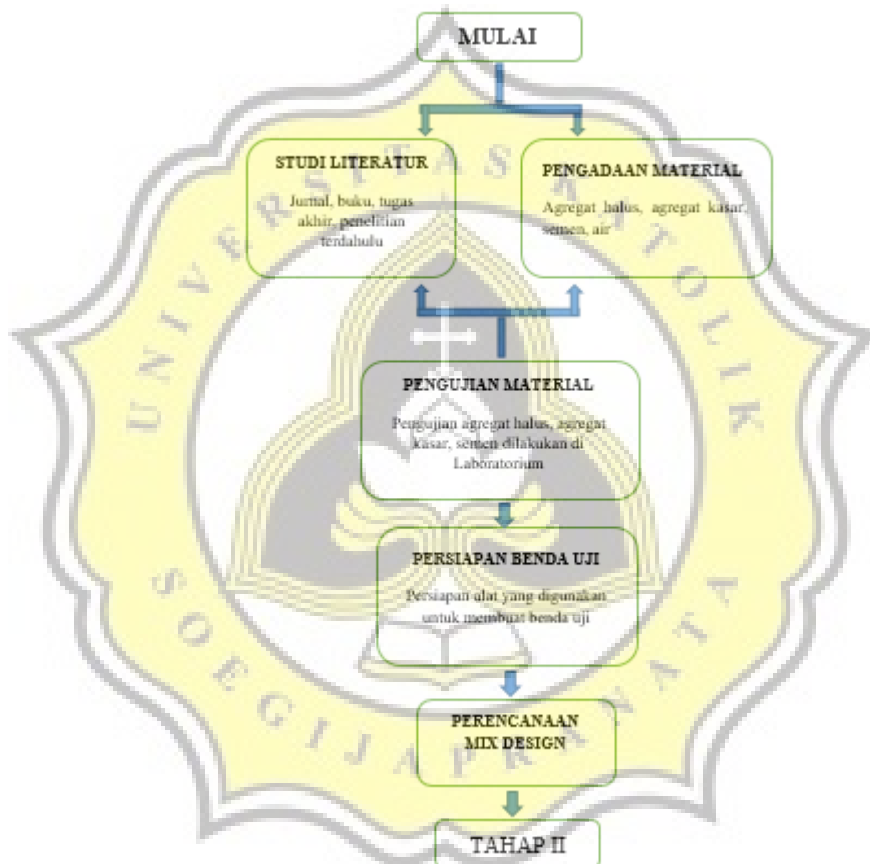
MULAI

STUDI LITERATUR

Jurnal, buku, tugas akhir, penelitian terdahulu

PENGADAAN MATERIAL

Agregat halus, agregat kasar, semen, air

PENGUJIAN MATERIAL

Pengujian agregat halus, agregat kasar, semen dilakukan di Laboratorium

PERSIAPAN BENDA UJI

Persiapan alat yang digunakan untuk membuat benda uji

PERENCANAAN MIX DESIGN

TAHAP II

UNIVERSITAS KATOLIK SOEGIJAPRANATA